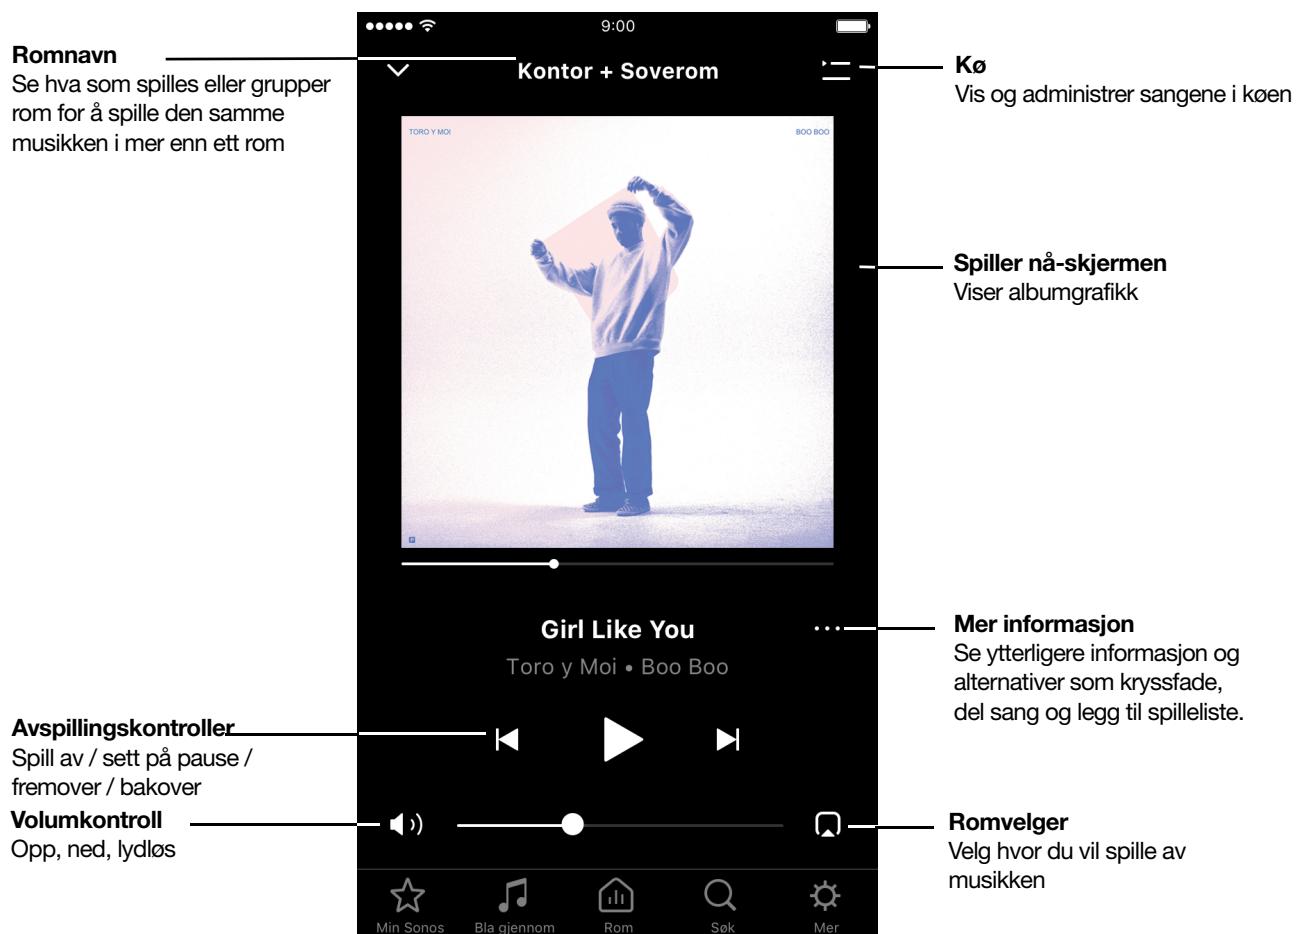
**Romnavn**
Se hva som spilles eller grupper rom for å spille den samme musikken i mer enn ett rom

9:00

Kontor + Soverom

**Kø**
Vis og administrer sangene i køen

TORO Y MOI

BOO BOO

**Spiller nå-skjermen**
Viser albumgrafikk

Girl Like You

Toro y Moi • Boo Boo

**Mer informasjon**
Se ytterligere informasjon og alternativer som kryssfade, del sang og legg til spilleliste.

**Avspillingskontroller**
Spill av / sett på pause / fremover / bakover

**Volumkontroll**
Opp, ned, lydløs

**Romvelger**
Velg hvor du vil spille av musikken

Min Sonos

Bla gjennom

Rom

Søk

Mer